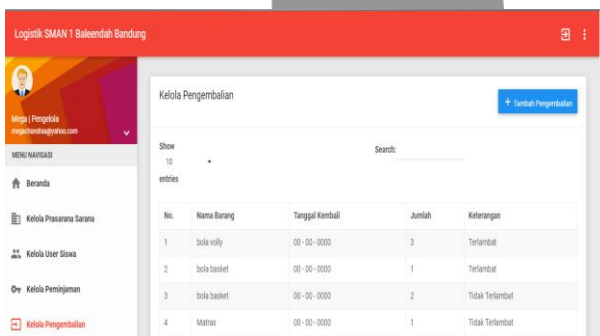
Logistik SMAN 1 Baleendah Bandung

Mega | Pengelola
megachandra@yahoo.com

MENU NAVIGASI

Beranda

Kelola Prasarana Sarana

Kelola User Siswa

Kelola Peminjaman

Kelola Pengembalian

Kelola Pengembalian

+ Tambah Pengembalian

Show 10 entries

Search:

| No. | Nama Barang | Tanggal Kembali | Jumlah | Keterangan |
|---|---|---|---|---|
| 1 | bola volly | 00 - 00 - 0000 | 3 | Terlambat |
| 2 | bola basket | 00 - 00 - 0000 | 1 | Terlambat |
| 3 | bola basket | 00 - 00 - 0000 | 2 | Tidak Terlambat |
| 4 | Matras | 00 - 00 - 0000 | 1 | Tidak Terlambat |